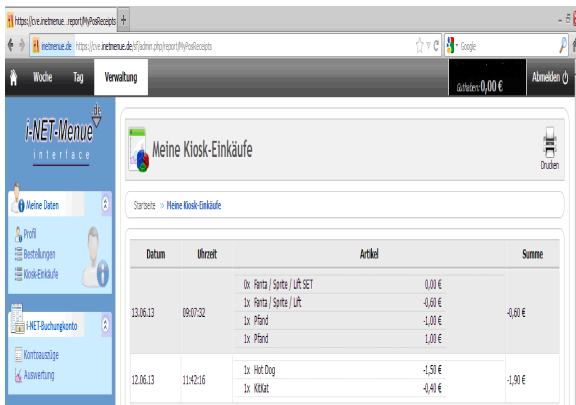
https://cve.inetmenue...report/MyPosReceipts +

inetmenue.de https://cve.inetmenue.de/kf/admin.php/report/MyPosReceipts

Google

Woche Tag Verwaltung

Guthaben: 0,00 €

Abmelden

i-NET-Menue de

interface

Meine Daten

Profil
Bestellungen
Kiosk-Einkäufe

i-NET-Buchungkonto

Kontoauszüge
Auswertung

Meine Kiosk-Einkäufe

Drucken

Startseite » Meine Kiosk-Einkäufe

| Datum | Uhrzeit | Artikel | | Summe |
|---|---|---|---|---|
| 13.06.13 | 09:07:32 | 0x Fanta / Sprite / Lift SET | 0,00 € | -0,60 € |
| | | 1x Fanta / Sprite / Lift | -0,60 € | |
| | | 1x Pfand | -1,00 € | |
| | | 1x Pfand | 1,00 € | |
| 12.06.13 | 11:42:16 | 1x Hot Dog | -1,50 € | -1,90 € |
| | | 1x KitKat | -0,40 € | |